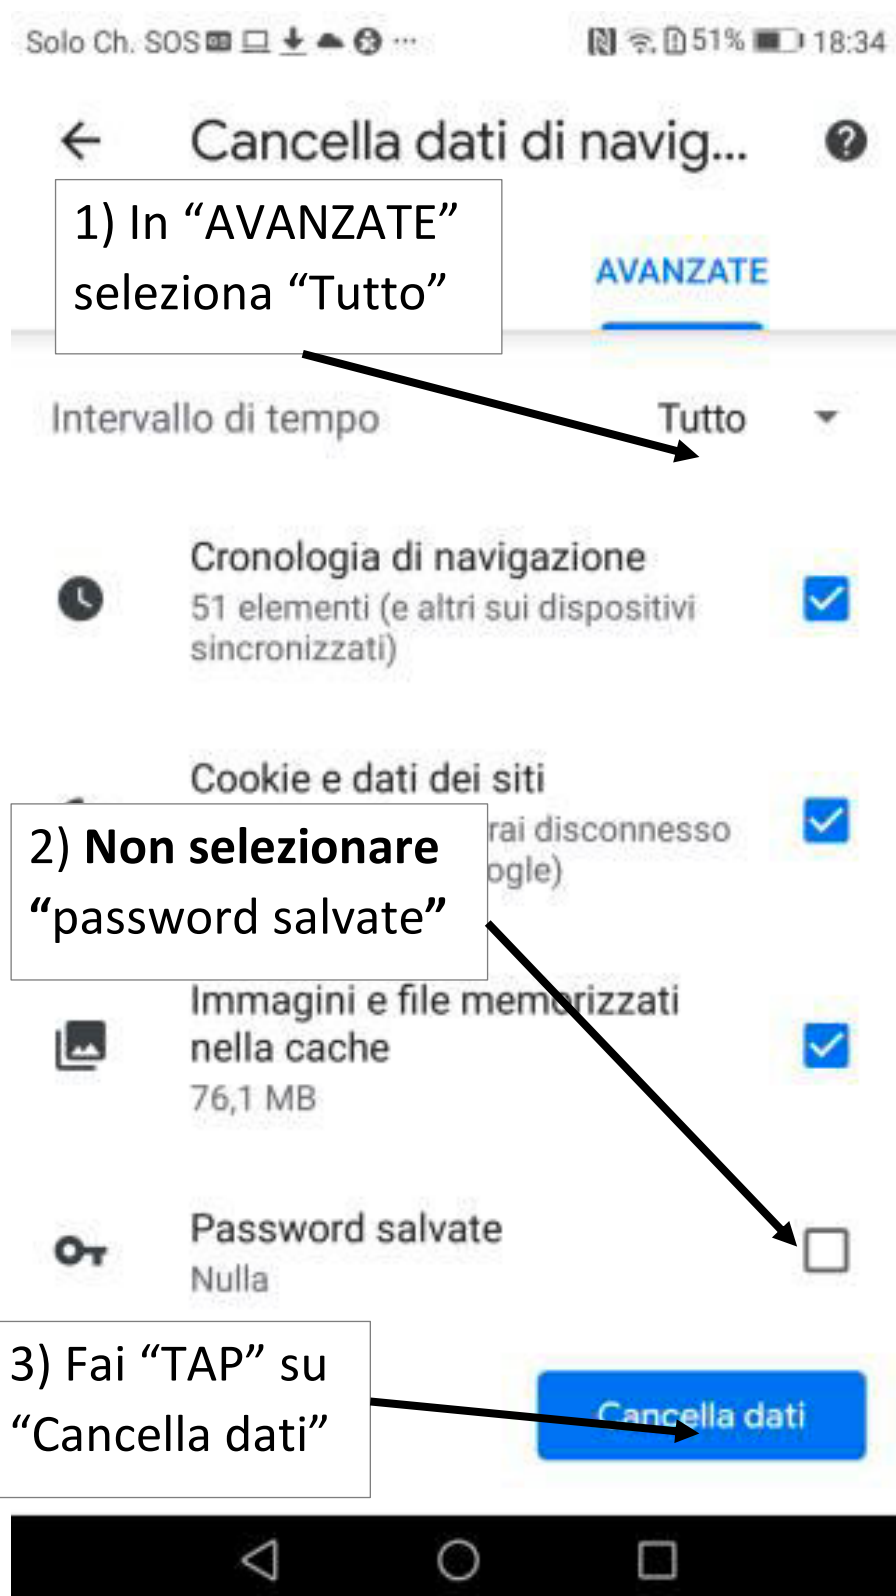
Solo Ch. SOS ··· 51% 18:34

Cancella dati di navig...

1) In “AVANZATE” seleziona “Tutto”

AVANZATE

Intervallo di tempo Tutto

Cronologia di navigazione
51 elementi (e altri sui dispositivi sincronizzati)

Cookie e dati dei siti
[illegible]rai disconnesso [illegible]ogle)

2) **Non selezionare “**password salvate**”**

Immagini e file memorizzati nella cache
76,1 MB

Password salvate
Nulla

3) Fai “TAP” su “Cancella dati”

Cancella dati